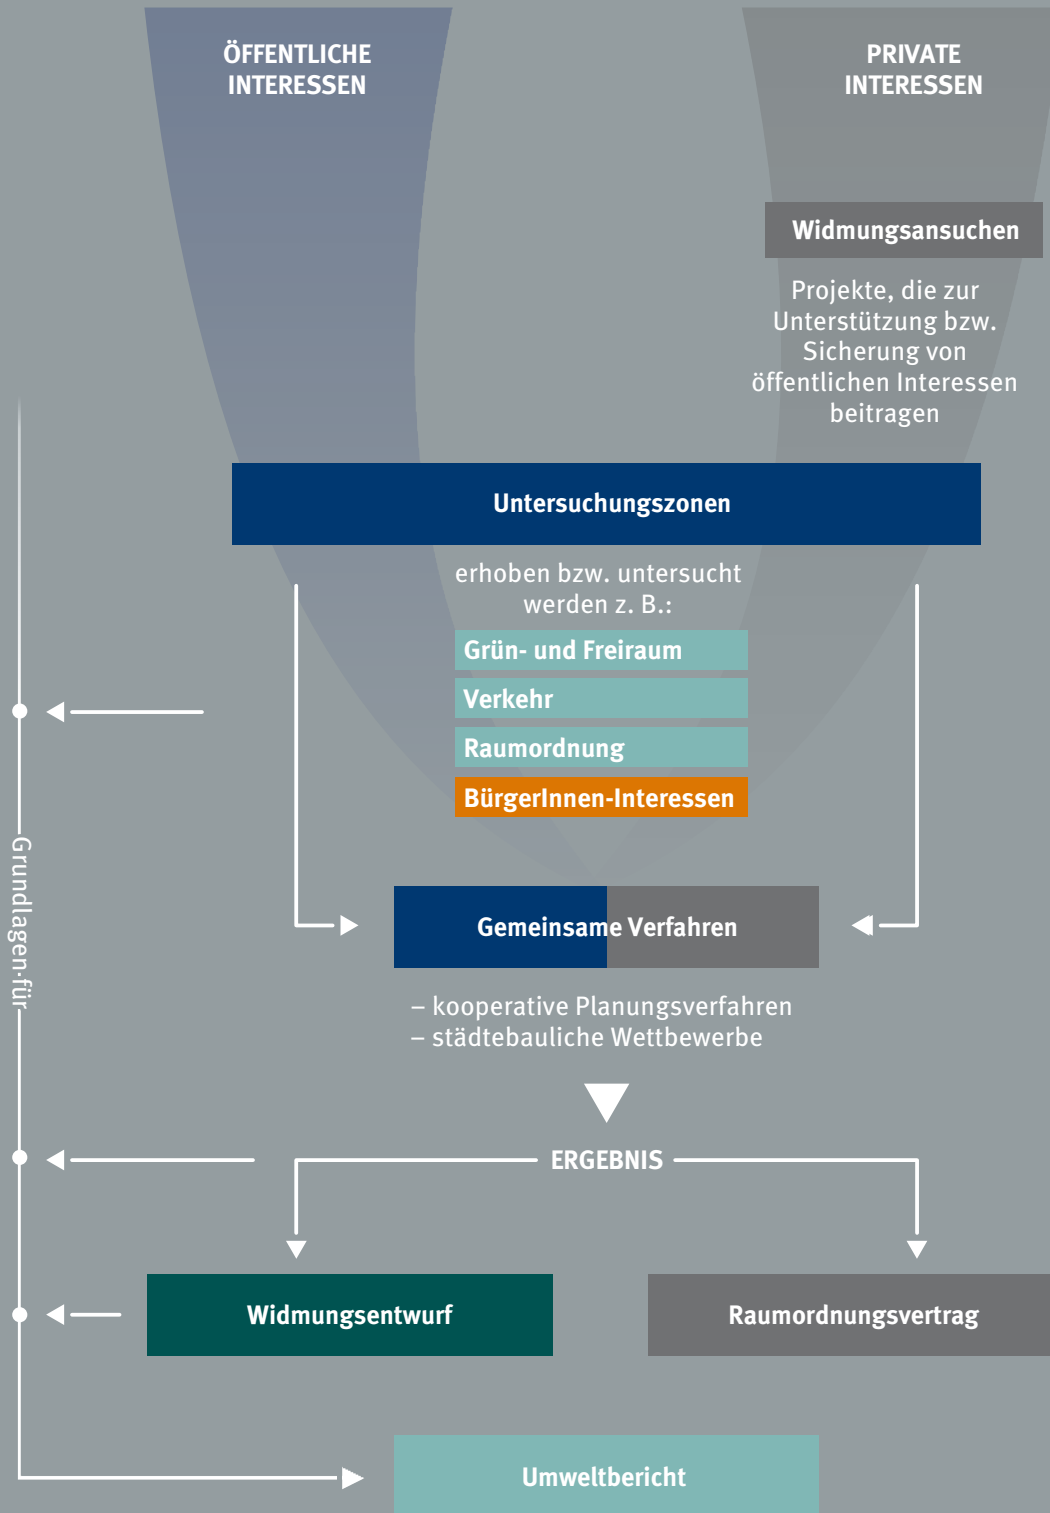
ÖFFENTLICHE INTERESSEN

PRIVATE INTERESSEN

Widmungsansuchen

Projekte, die zur Unterstützung bzw. Sicherung von öffentlichen Interessen beitragen

Untersuchungszonen

erhoben bzw. untersucht werden z. B.:

Grün- und Freiraum

Verkehr

Raumordnung

BürgerInnen-Interessen

Grundlagen für

Gemeinsame Verfahren

– kooperative Planungsverfahren
– städtebauliche Wettbewerbe

ERGEBNIS

Widmungsentwurf

Raumordnungsvertrag

Umweltbericht